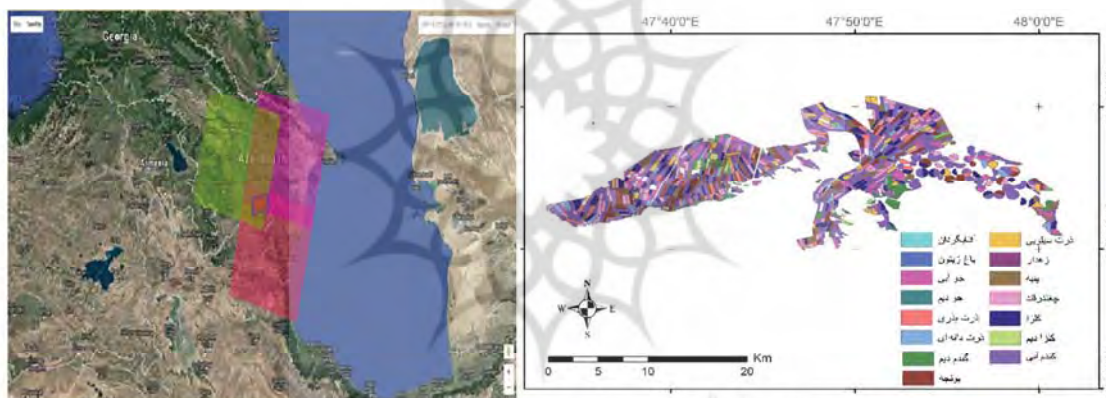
Georgia

Armenia

Azerbaijan

47°40'0"E
47°50'0"E
48°0'0"E

آفتابگردان
باغ زیتون
جو آبی
جو دیم
ذرت علوفه ای
ذرت دانه ای
گندم دیم
یونجه
ذرت سیلویی
زعفران
پنبه
چغندرقند
کلزا
کلزا دیم
گندم آبی

N
W
E
S

0 5 10 20 Km